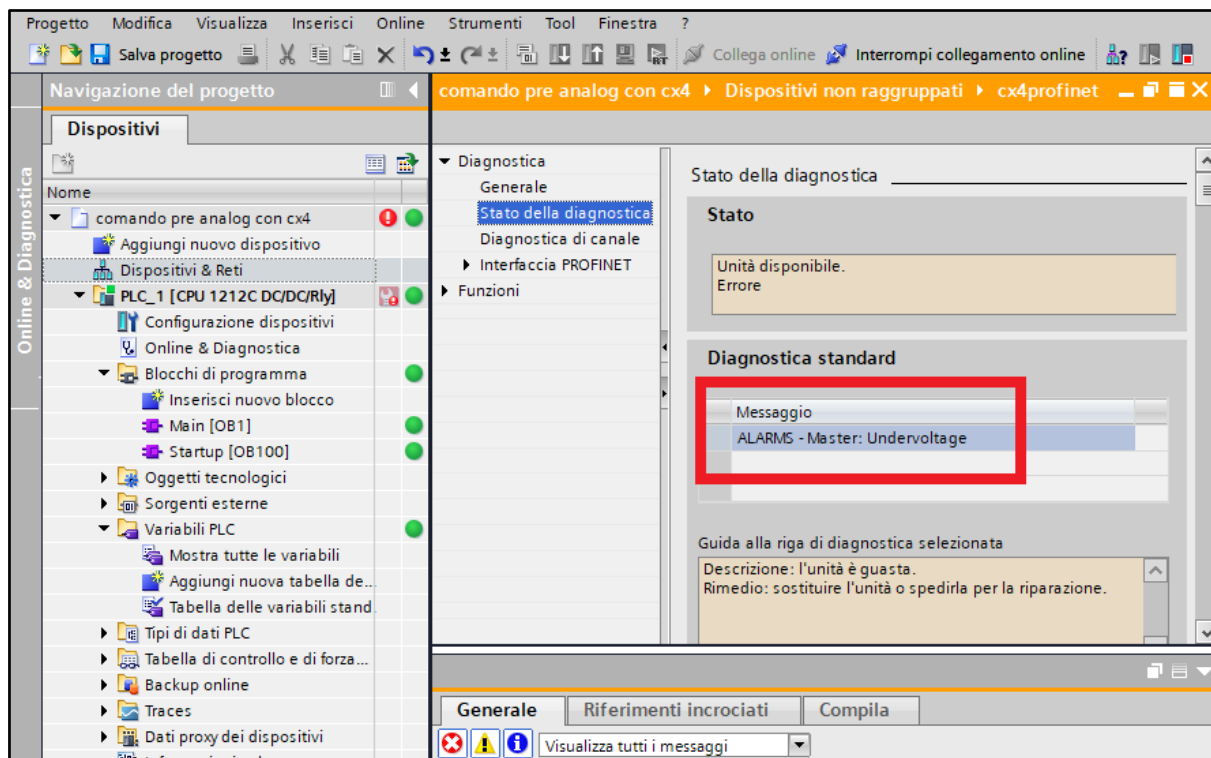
Progetto Modifica Visualizza Inserisci Online Strumenti Tool Finestra ?

Salva progetto Collega online Interrompi collegamento online

Online & Diagnostica

Navigazione del progetto

Dispositivi

Nome

comando pre analog con cx4
Aggiungi nuovo dispositivo
Dispositivi & Reti
PLC_1 [CPU 1212C DC/DC/Rly]
Configurazione dispositivi
Online & Diagnostica
Blocchi di programma
Inserisci nuovo blocco
Main [OB1]
Startup [OB100]
Oggetti tecnologici
Sorgenti esterne
Variabili PLC
Mostra tutte le variabili
Aggiungi nuova tabella de...
Tabella delle variabili stand.
Tipi di dati PLC
Tabella di controllo e di forza...
Backup online
Traces
Dati proxy dei dispositivi

comando pre analog con cx4 ▸ Dispositivi non raggruppati ▸ cx4profinet

Diagnostica
Generale
Stato della diagnostica
Diagnostica di canale
Interfaccia PROFINET
Funzioni

Stato della diagnostica

Stato

Unità disponibile.
Errore

Diagnostica standard

| Messaggio |
|---|
| ALARMS - Master: Undervoltage |

Guida alla riga di diagnostica selezionata

Descrizione: l'unità è guasta.
Rimedio: sostituire l'unità o spedirla per la riparazione.

Generale Riferimenti incrociati Compila

Visualizza tutti i messaggi